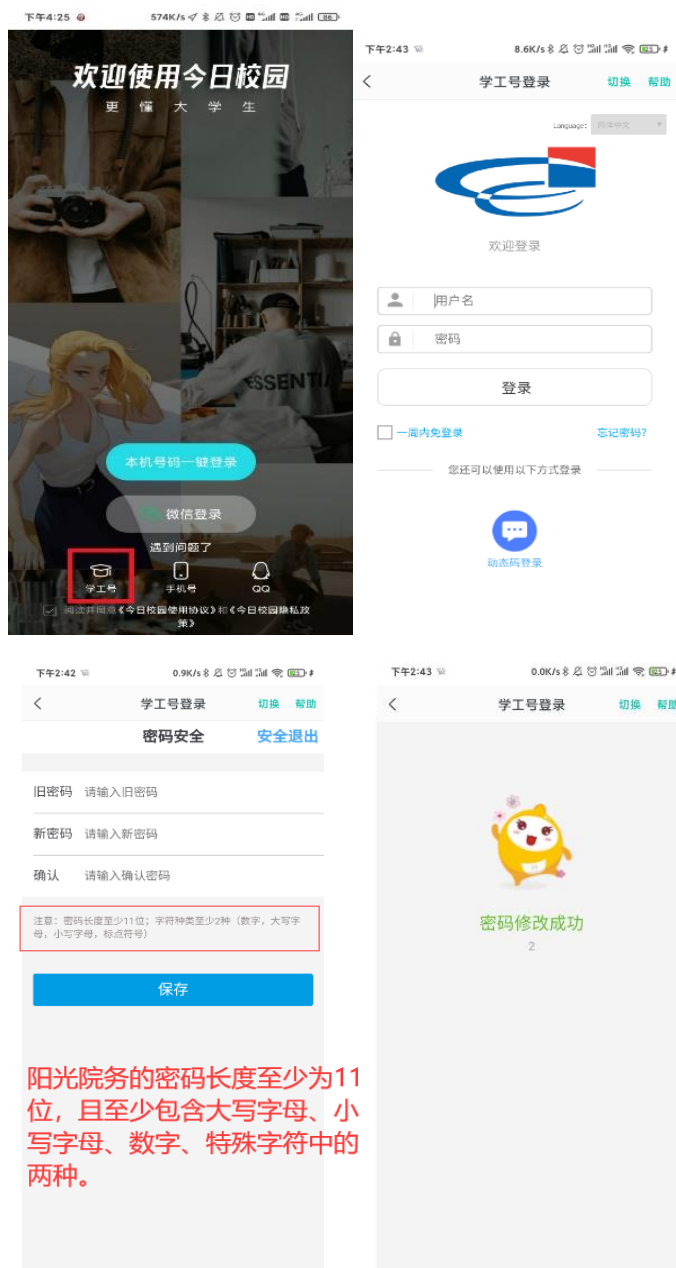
下午4:25 574K/s 86

欢迎使用今日校园
更 懂 大 学 生

ESSENTIA

本机号码一键登录

微信登录

遇到问题了

学工号 手机号 QQ

阅读并同意《今日校园使用协议》和《今日校园隐私政策》

下午2:43 8.6K/s

学工号登录 切换 帮助

Language: 简体中文

欢迎登录

用户名

密码

登录

一周内免登录 忘记密码?

您还可以使用以下方式登录

动态码登录

下午2:42 0.9K/s

学工号登录 切换 帮助

密码安全 安全退出

旧密码 请输入旧密码

新密码 请输入新密码

确认 请输入确认密码

注意：密码长度至少11位；字符种类至少2种（数字，大写字母，小写字母，标点符号）

保存

阳光院务的密码长度至少为11位，且至少包含大写字母、小写字母、数字、特殊字符中的两种。

下午2:43 0.0K/s

学工号登录 切换 帮助

密码修改成功

2